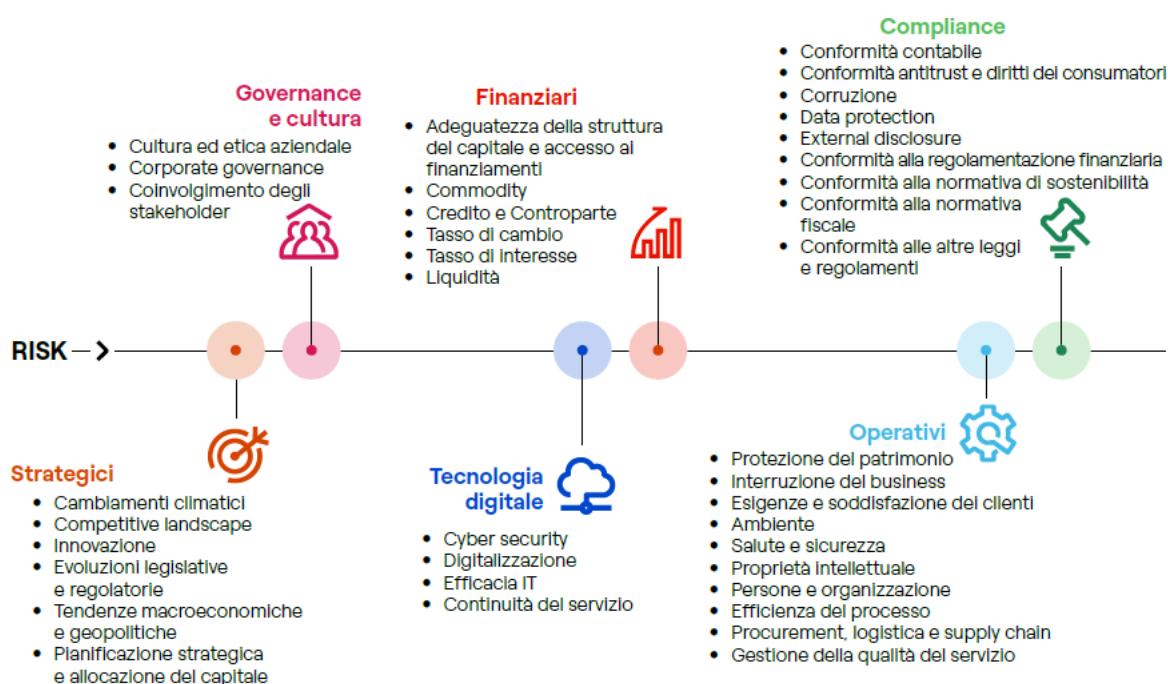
Governance e cultura
- Cultura ed etica aziendale
- Corporate governance
- Coinvolgimento degli stakeholder

Finanziari
- Adeguatezza della struttura del capitale e accesso ai finanziamenti
- Commodity
- Credito e Controparte
- Tasso di cambio
- Tasso di interesse
- Liquidità

Compliance
- Conformità contabile
- Conformità antitrust e diritti dei consumatori
- Corruzione
- Data protection
- External disclosure
- Conformità alla regolamentazione finanziaria
- Conformità alla normativa di sostenibilità
- Conformità alla normativa fiscale
- Conformità alle altre leggi e regolamenti

RISK

Strategici
- Cambiamenti climatici
- Competitive landscape
- Innovazione
- Evoluzioni legislative e regolatorie
- Tendenze macroeconomiche e geopolitiche
- Pianificazione strategica e allocazione del capitale

Tecnologia digitale
- Cyber security
- Digitalizzazione
- Efficacia IT
- Continuità del servizio

Operativi
- Protezione del patrimonio
- Interruzione del business
- Esigenze e soddisfazione dei clienti
- Ambiente
- Salute e sicurezza
- Proprietà intellettuale
- Persone e organizzazione
- Efficienza del processo
- Procurement, logistica e supply chain
- Gestione della qualità del servizio